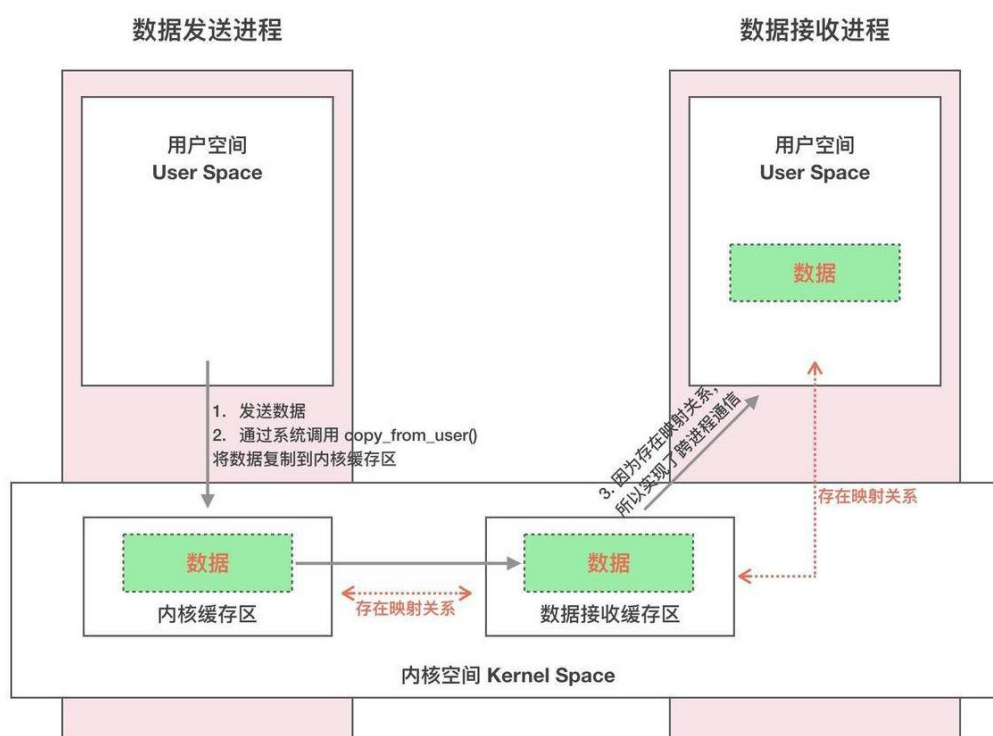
数据发送进程

数据接收进程

用户空间
User Space

用户空间
User Space

数据

1. 发送数据
2. 通过系统调用 copy_from_user() 将数据复制到内核缓存区

3. 因为存在映射关系，所以实现了跨进程通信

存在映射关系

数据

内核缓存区

存在映射关系

数据

数据接收缓存区

内核空间 Kernel Space